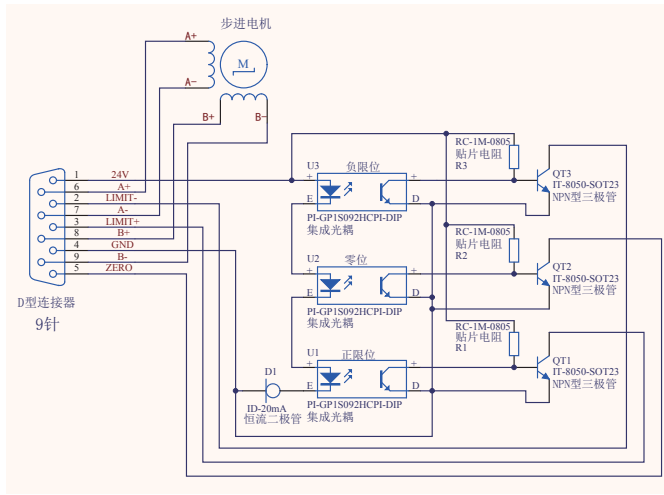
步进电机

M

A+

A-

B+

B-

D型连接器
9针

1 24V
6 A+
2 LIMIT-
7 A-
3 LIMIT+
8 B+
4 GND
9 B-
5 ZERO

U3 负限位
+ E
D
PI-GP1S092HCPI-DIP
集成光耦

U2 零位
+ E
D
PI-GP1S092HCPI-DIP
集成光耦

U1 正限位
+ E
D
PI-GP1S092HCPI-DIP
集成光耦

D1
ID-20mA
恒流二极管

RC-1M-0805
贴片电阻
R3

RC-1M-0805
贴片电阻
R2

RC-1M-0805
贴片电阻
R1

QT3
IT-8050-SOT23
NPN型三极管

QT2
IT-8050-SOT23
NPN型三极管

QT1
IT-8050-SOT23
NPN型三极管